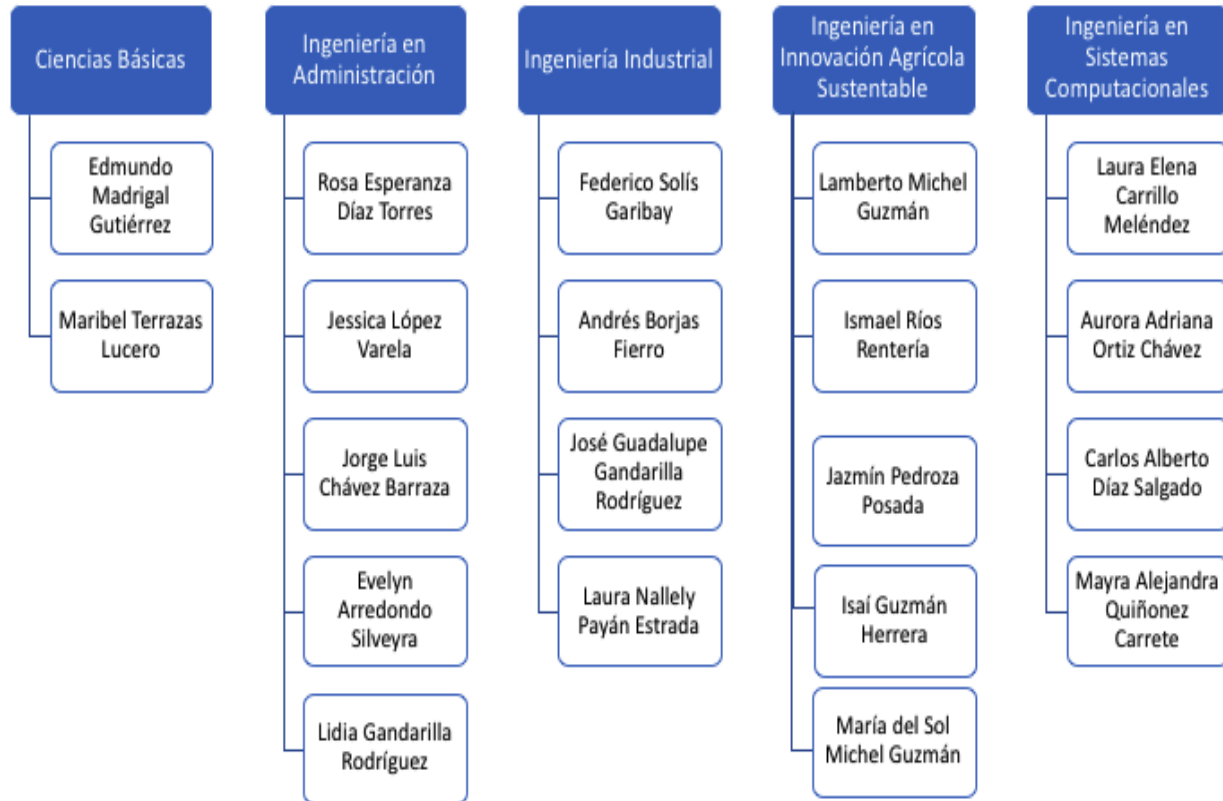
Ciencias Básicas

Edmundo Madrigal Gutiérrez

Maribel Terrazas Lucero

Ingeniería en Administración

Rosa Esperanza Díaz Torres

Jessica López Varela

Jorge Luis Chávez Barraza

Evelyn Arredondo Silveyra

Lidia Gandarilla Rodríguez

Ingeniería Industrial

Federico Solís Garibay

Andrés Borjas Fierro

José Guadalupe Gandarilla Rodríguez

Laura Nallely Payán Estrada

Ingeniería en Innovación Agrícola Sustentable

Lamberto Michel Guzmán

Ismael Ríos Rentería

Jazmín Pedroza Posada

Isaí Guzmán Herrera

María del Sol Michel Guzmán

Ingeniería en Sistemas Computacionales

Laura Elena Carrillo Meléndez

Aurora Adriana Ortiz Chávez

Carlos Alberto Díaz Salgado

Mayra Alejandra Quiñonez Carrete